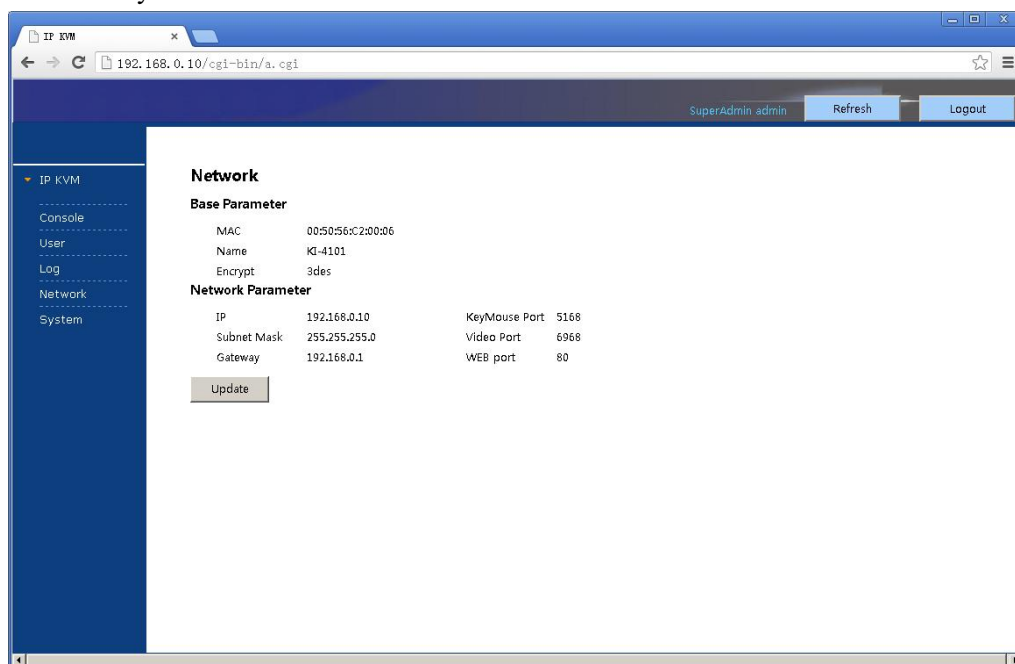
IP KVM ×

192.168.0.10/cgi-bin/a.cgi

SuperAdmin admin Refresh Logout

IP KVM
Console
User
Log
Network
System

Network

Base Parameter

MAC 00:50:56:C2:00:06
Name KI-4101
Encrypt 3des

Network Parameter

| | | | |
|---|---|---|---|
| IP | 192.168.0.10 | KeyMouse Port | 5168 |
| Subnet Mask | 255.255.255.0 | Video Port | 6968 |
| Gateway | 192.168.0.1 | WEB port | 80 |

Update